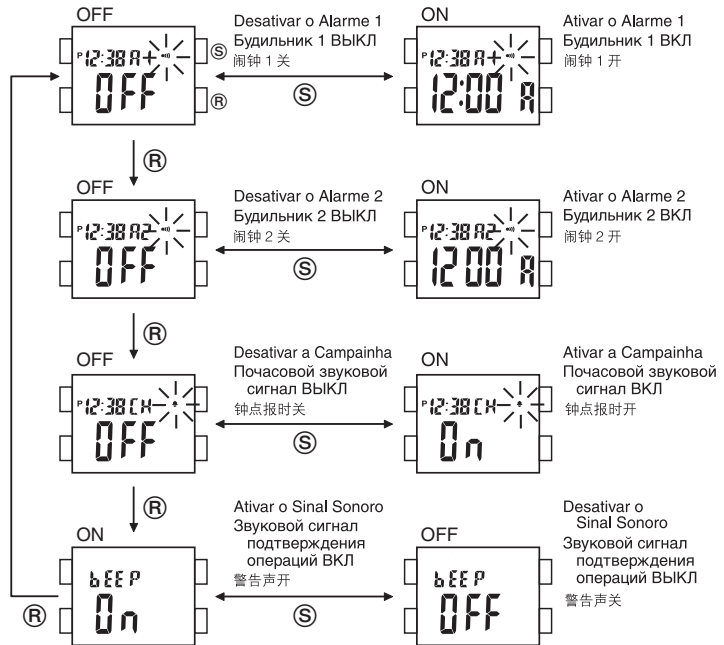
OFF

P 12:38 A+

Ⓢ

OFF

Ⓡ

Desativar o Alarme 1
Будильник 1 ВЫКЛ
闹钟 1 关

Ⓢ

ON

P 12:38 A+

12:00 A

Ativar o Alarme 1
Будильник 1 ВКЛ
闹钟 1 开

Ⓡ

OFF

P 12:38 A2

OFF

Desativar o Alarme 2
Будильник 2 ВЫКЛ
闹钟 2 关

Ⓢ

ON

P 12:38 A2

12:00 A

Ativar o Alarme 2
Будильник 2 ВКЛ
闹钟 2 开

Ⓡ

OFF

P 12:38 CH

OFF

Desativar a Campainha
Почасовой звуковой сигнал ВЫКЛ
钟点报时关

Ⓢ

ON

P 12:38 CH

On

Ativar a Campainha
Почасовой звуковой сигнал ВКЛ
钟点报时开

Ⓡ

ON

bEEP

On

Ativar o Sinal Sonoro
Звуковой сигнал подтверждения операций ВКЛ
警告声开

Ⓢ

OFF

bEEP

OFF

Desativar o Sinal Sonoro
Звуковой сигнал подтверждения операций ВЫКЛ
警告声关

Ⓡ